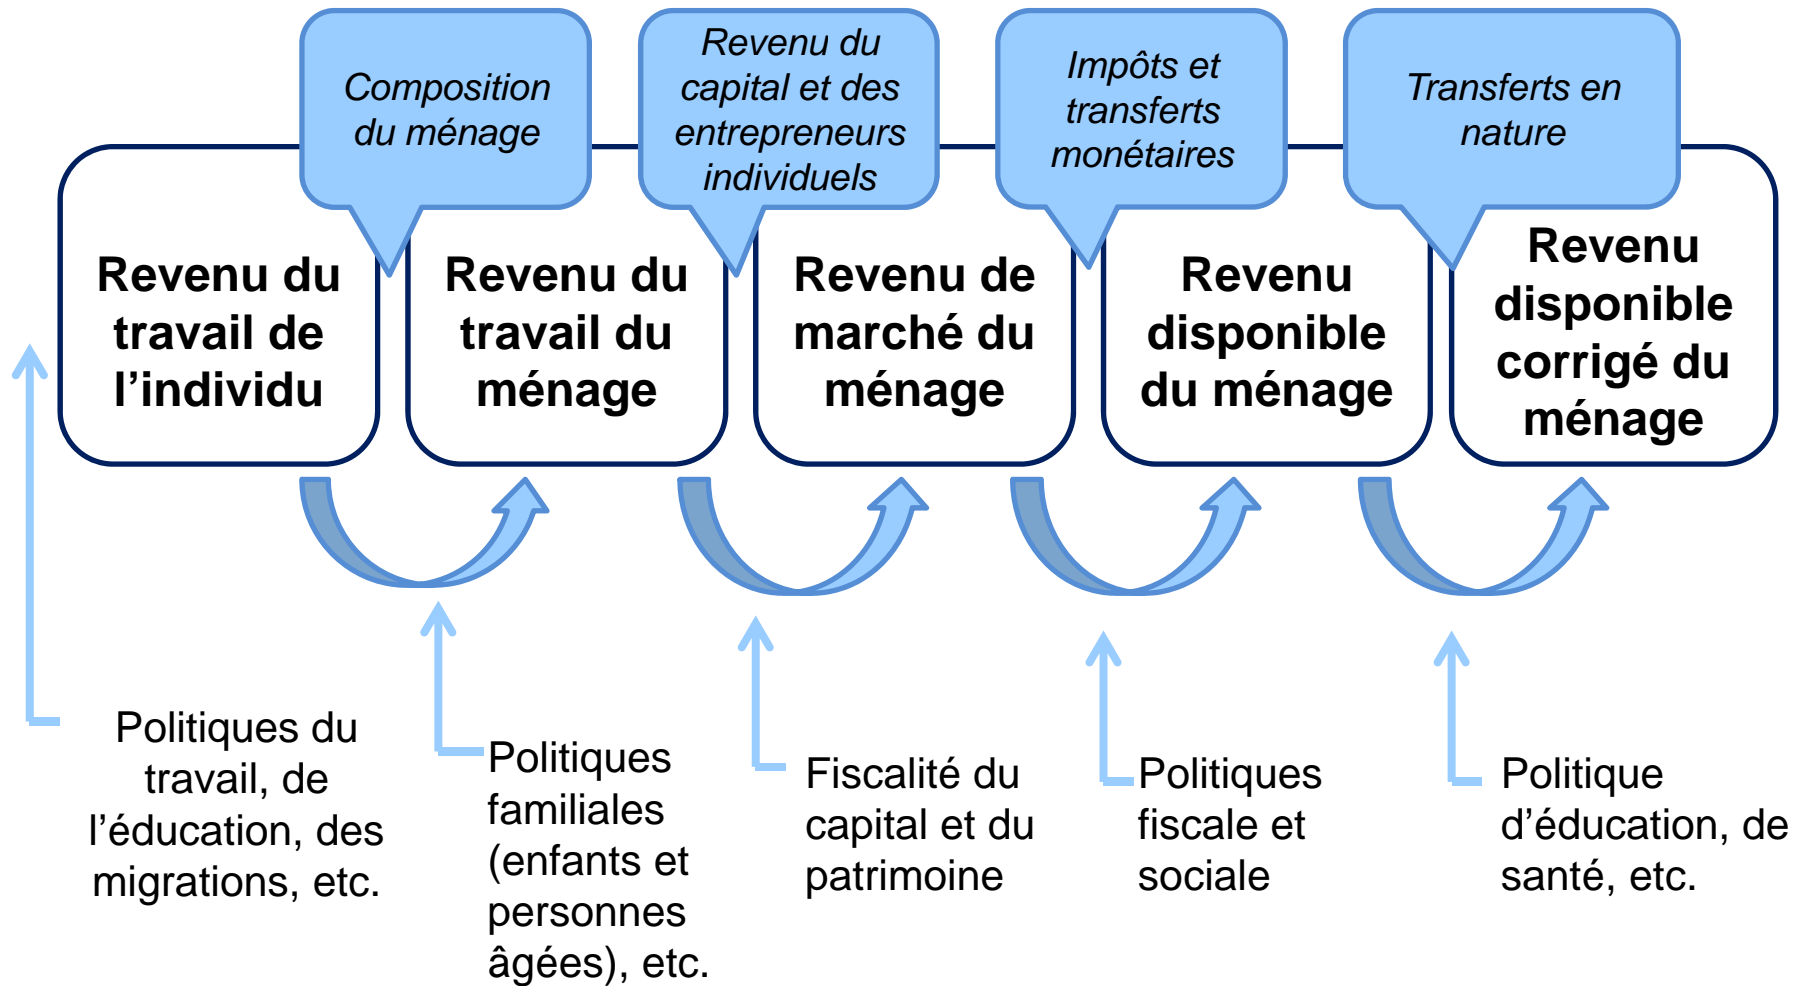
Composition du ménage

Revenu du capital et des entrepreneurs individuels

Impôts et transferts monétaires

Transferts en nature

Revenu du travail de l'individu

Revenu du travail du ménage

Revenu de marché du ménage

Revenu disponible du ménage

Revenu disponible corrigé du ménage

Politiques du travail, de l'éducation, des migrations, etc.

Politiques familiales (enfants et personnes âgées), etc.

Fiscalité du capital et du patrimoine

Politiques fiscale et sociale

Politique d'éducation, de santé, etc.